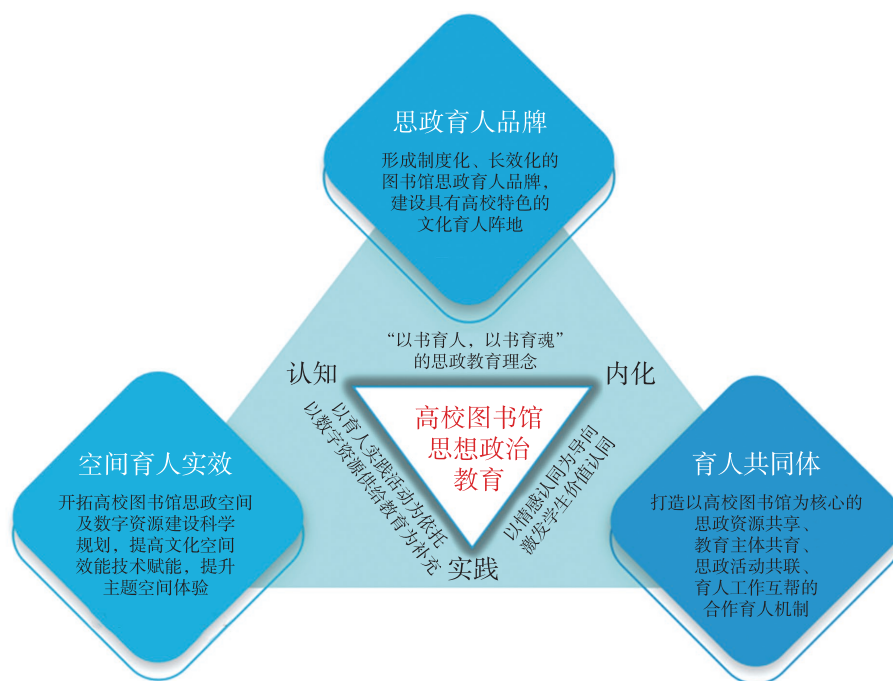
思政育人品牌

形成制度化、长效化的图书馆思政育人品牌，建设具有高校特色的文化育人阵地

“以书育人，以书育魂”的思政教育理念

认知

内化

高校图书馆思想政治教育

以育人实践活动为依托
以数字资源供给教育为补充

以情感认同为导向
激发学生价值认同

实践

空间育人实效

开拓高校图书馆思政空间及数字资源建设科学规划，提高文化空间效能技术赋能，提升主题空间体验

育人共同体

打造以高校图书馆为核心的思政资源共享、教育主体共育、思政活动共联、育人工作互帮的合作育人机制